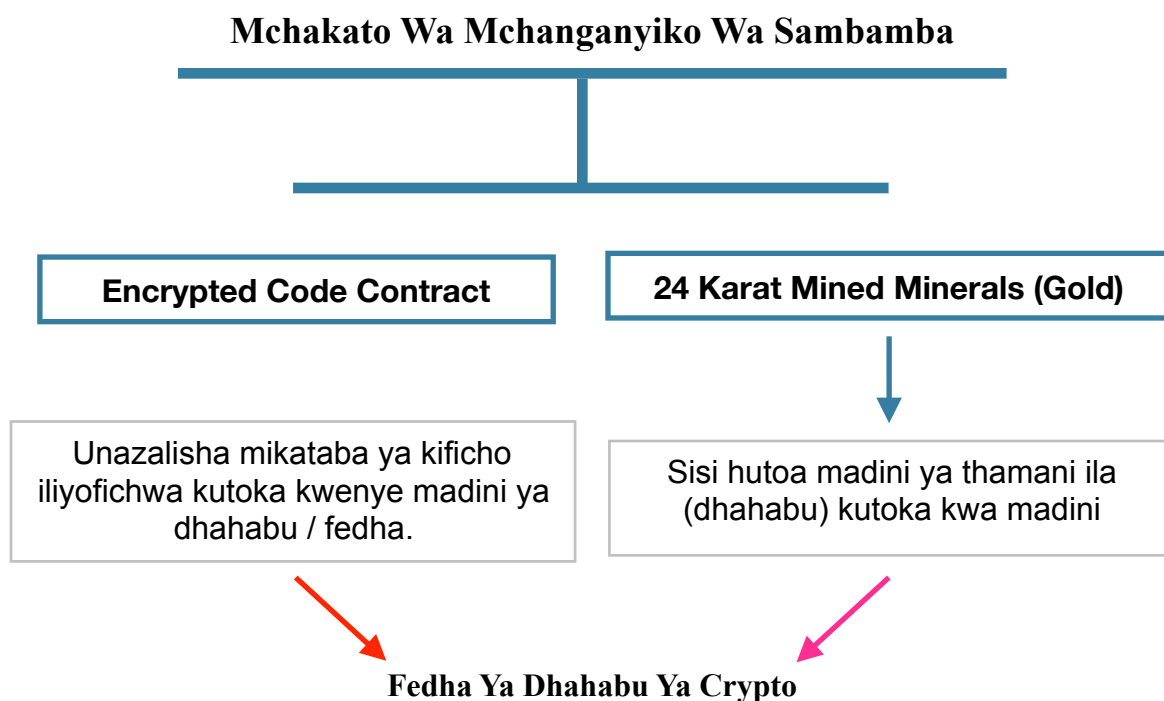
Mchakato Wa Mchanganyiko Wa Sambamba

Encrypted Code Contract

24 Karat Mined Minerals (Gold)

Unazalisha mikataba ya kificho iliyofichwa kutoka kwenye madini ya dhahabu / fedha.

Sisi hutoa madini ya thamani ila (dhahabu) kutoka kwa madini

Fedha Ya Dhahabu Ya Crypto